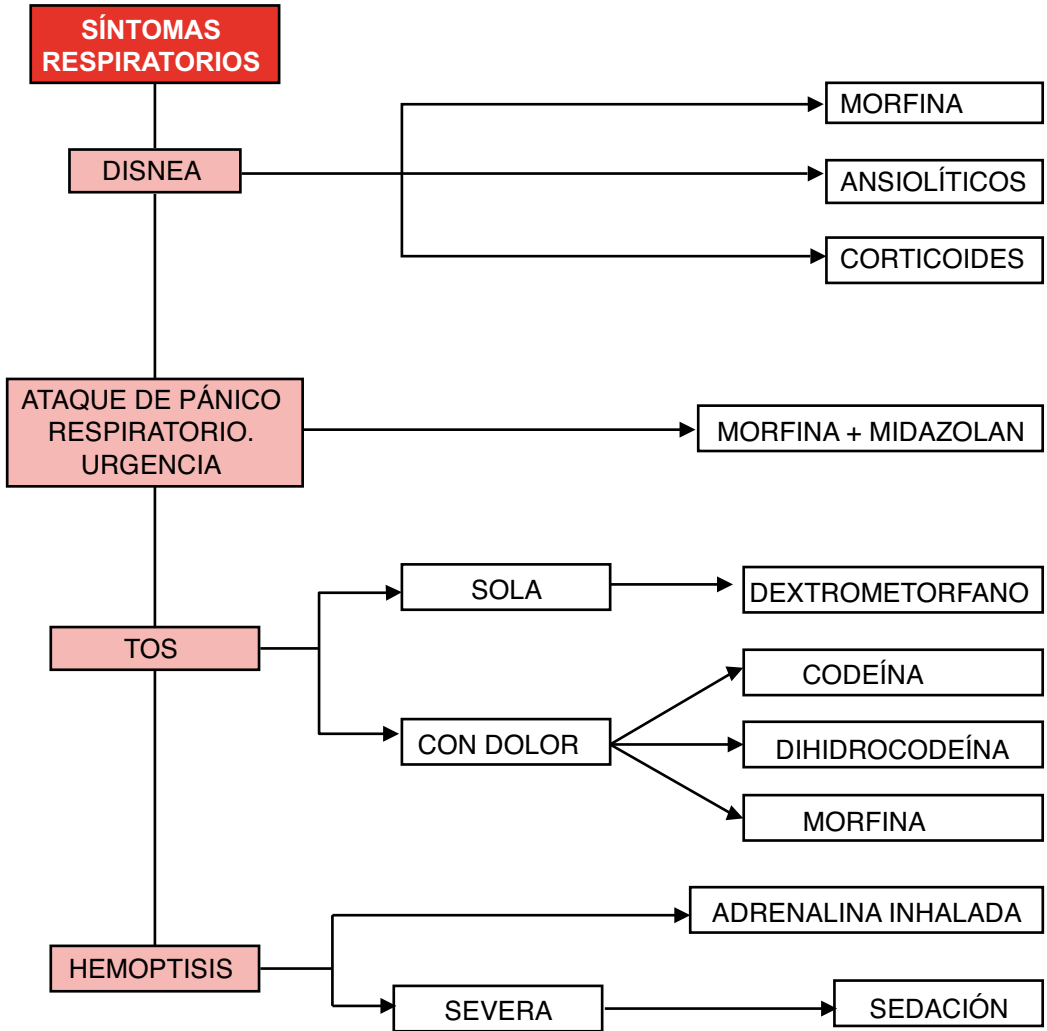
SÍNTOMAS RESPIRATORIOS

DISNEA

MORFINA

ANSIOLÍTICOS

CORTICOIDES

ATAQUE DE PÁNICO RESPIRATORIO. URGENCIA

MORFINA + MIDAZOLAN

TOS

SOLA

DEXTROMETORFANO

CON DOLOR

CODEÍNA

DIHIDROCODEÍNA

MORFINA

HEMOPTISIS

ADRENALINA INHALADA

SEVERA

SEDACIÓN